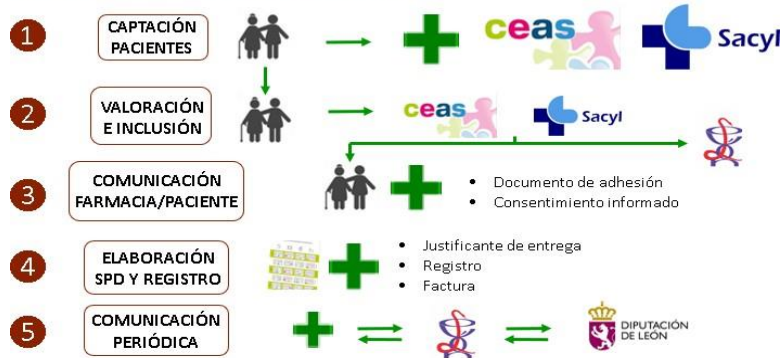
1
CAPTACIÓN PACIENTES
ceas
Sacyl

2
VALORACIÓN E INCLUSIÓN
ceas
Sacyl

3
COMUNICACIÓN FARMACIA/PACIENTE
• Documento de adhesión
• Consentimiento informado

4
ELABORACIÓN SPD Y REGISTRO
• Justificante de entrega
• Registro
• Factura

5
COMUNICACIÓN PERIÓDICA
DIPUTACIÓN DE LEÓN